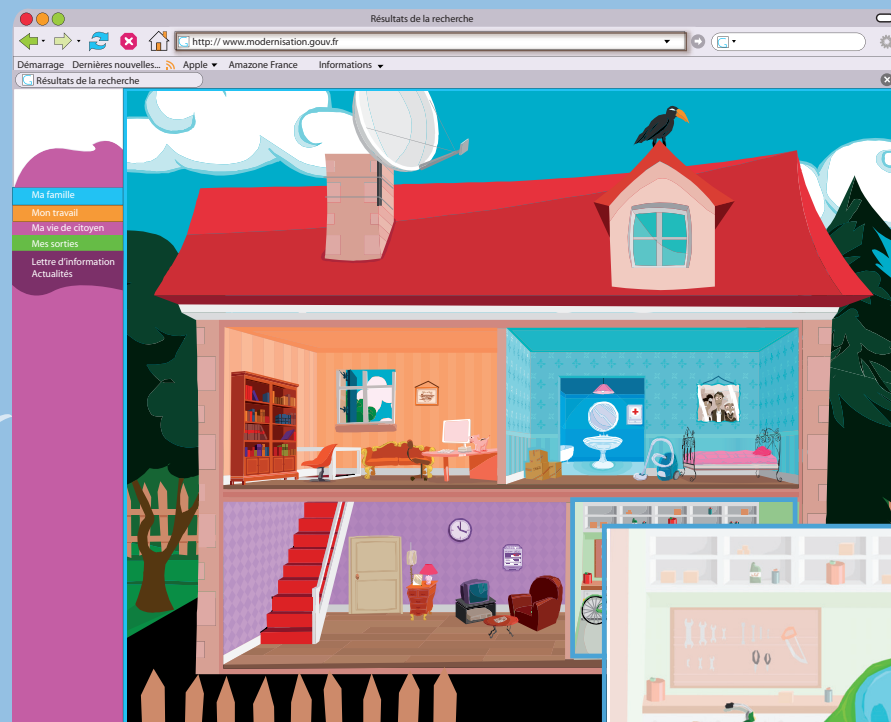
Résultats de la recherche

http:// www.modernisation.gouv.fr

Démarrage Dernières nouvelles... Apple Amazone France Informations

Résultats de la recherche

Ma famille
Mon travail
Ma vie de citoyen
Mes sorties
Lettre d'information
Actualités